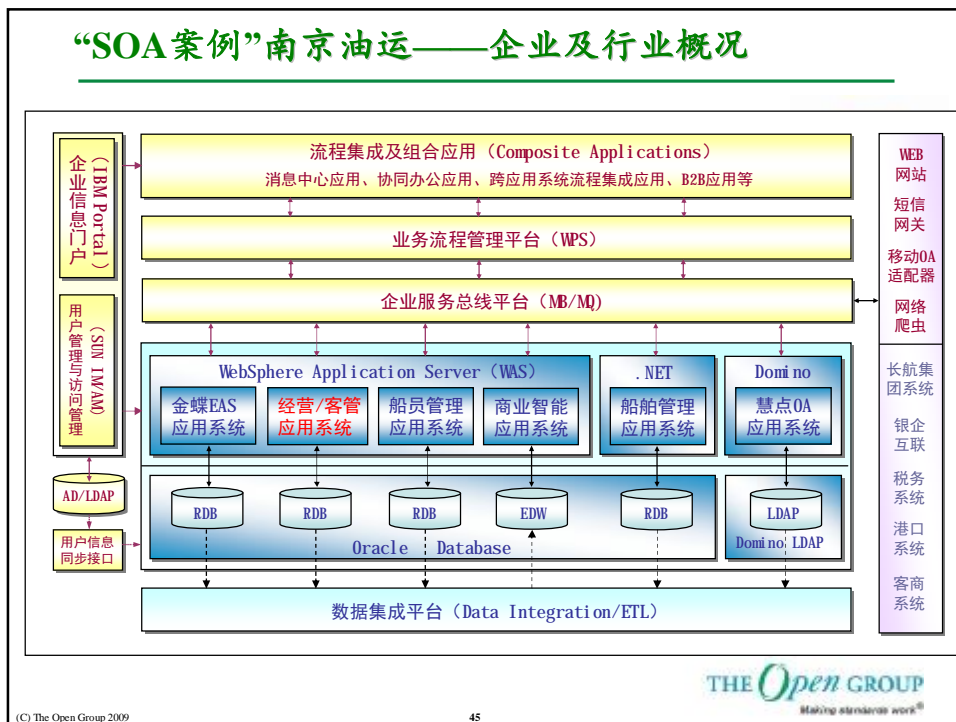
“SOA案例”南京油运——企业及行业概况

企业信息门户（IBM Portal）

用户管理与访问管理（SUN IM/AM）

AD/LDAP

用户信息同步接口

流程集成及组合应用（Composite Applications）
消息中心应用、协同办公应用、跨应用系统流程集成应用、B2B应用等

业务流程管理平台（WPS）

企业服务总线平台（MB/MQ）

WebSphere Application Server（WAS）

金蝶EAS应用系统

经营/客管应用系统

船员管理应用系统

商业智能应用系统

.NET

船舶管理应用系统

Domino

慧点OA应用系统

RDB

RDB

RDB

EDW

RDB

LDAP

Oracle Database

Domino LDAP

数据集成平台（Data Integration/ETL）

WEB网站

短信网关

移动OA适配器

网络爬虫

长航集团系统

银企互联

税务系统

港口系统

客商系统

(C) The Open Group 2009

45

THE Open GROUP
Making standards work®